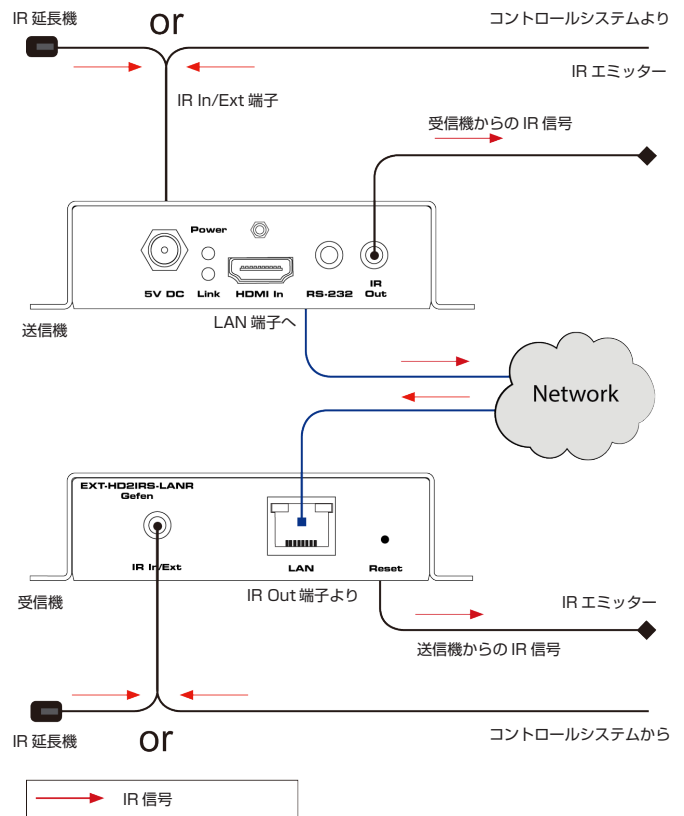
IR 延長機

or

コントロールシステムより

IR エミッター

IR In/Ext 端子

受信機からの IR 信号

Power

5V DC

Link

HDMI In

RS-232

IR Out

送信機

LAN 端子へ

Network

EXT-HD2IRS-LANR
Gefen

IR In/Ext

LAN

Reset

受信機

IR Out 端子より

IR エミッター

送信機からの IR 信号

IR 延長機

or

コントロールシステムから

IR 信号